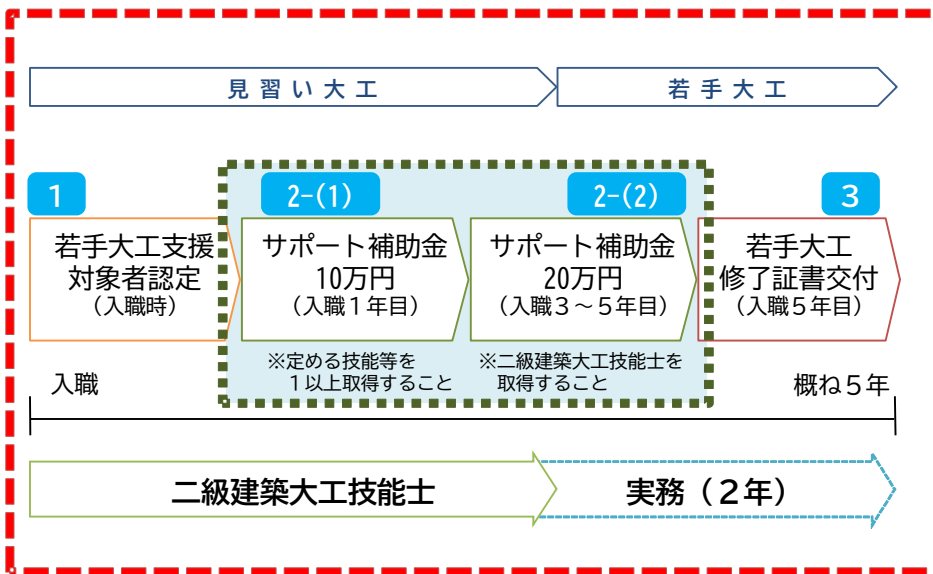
見 習 い 大 工

若 手 大 工

1

若手大工支援対象者認定
（入職時）

2-（1）

サポート補助金
10万円
（入職１年目）

※定める技能等を
１以上取得すること

2-（2）

サポート補助金
20万円
（入職３～５年目）

※二級建築大工技能士を
取得すること

3

若手大工
修了証書交付
（入職５年目）

入職

概ね５年

二級建築大工技能士

実務（２年）